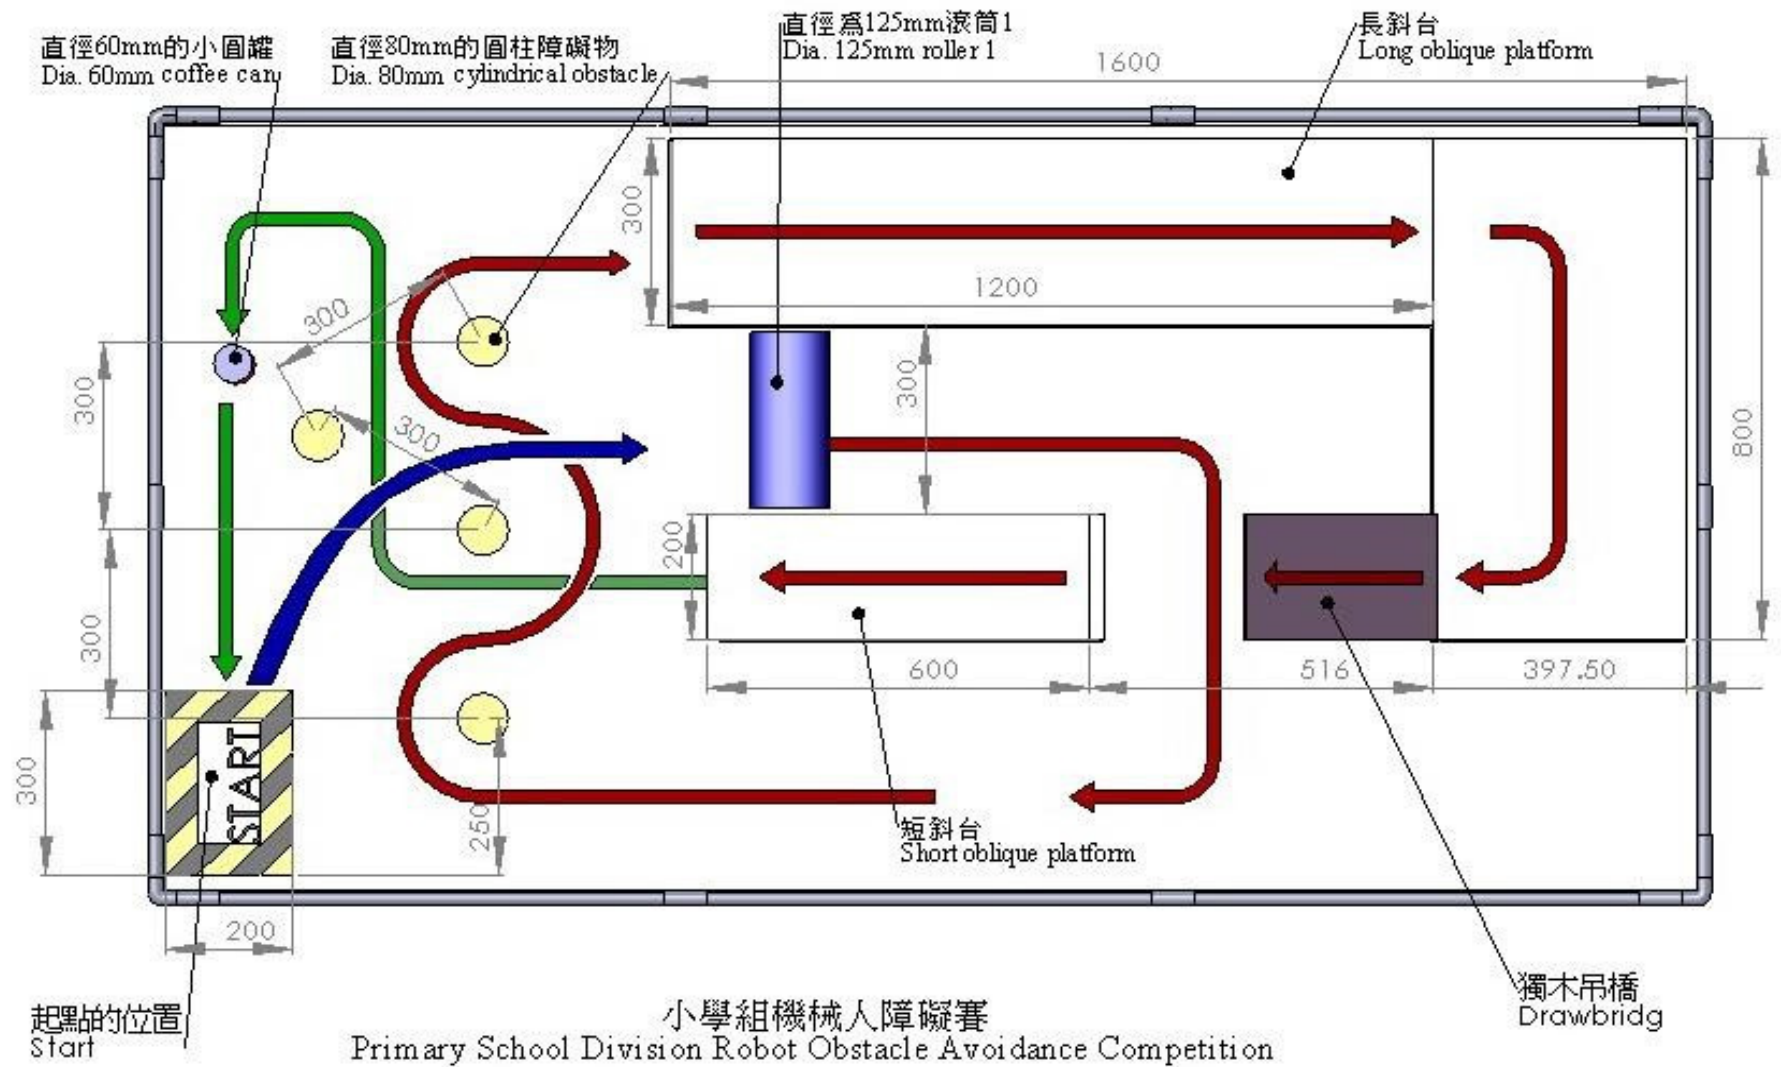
直徑60mm的小圓罐
Dia. 60mm coffee can

直徑80mm的圓柱障礙物
Dia. 80mm cylindrical obstacle

直徑爲125mm滾筒1
Dia. 125mm roller 1

長斜台
Long oblique platform

1600

300

1200

300

300

300

300

300

800

200

600

516

397.50

START

300

250

200

短斜台
Short oblique platform

獨木吊橋
Drawbridg

起點的位置
Start

小學組機械人障礙賽
Primary School Division Robot Obstacle Avoidance Competition